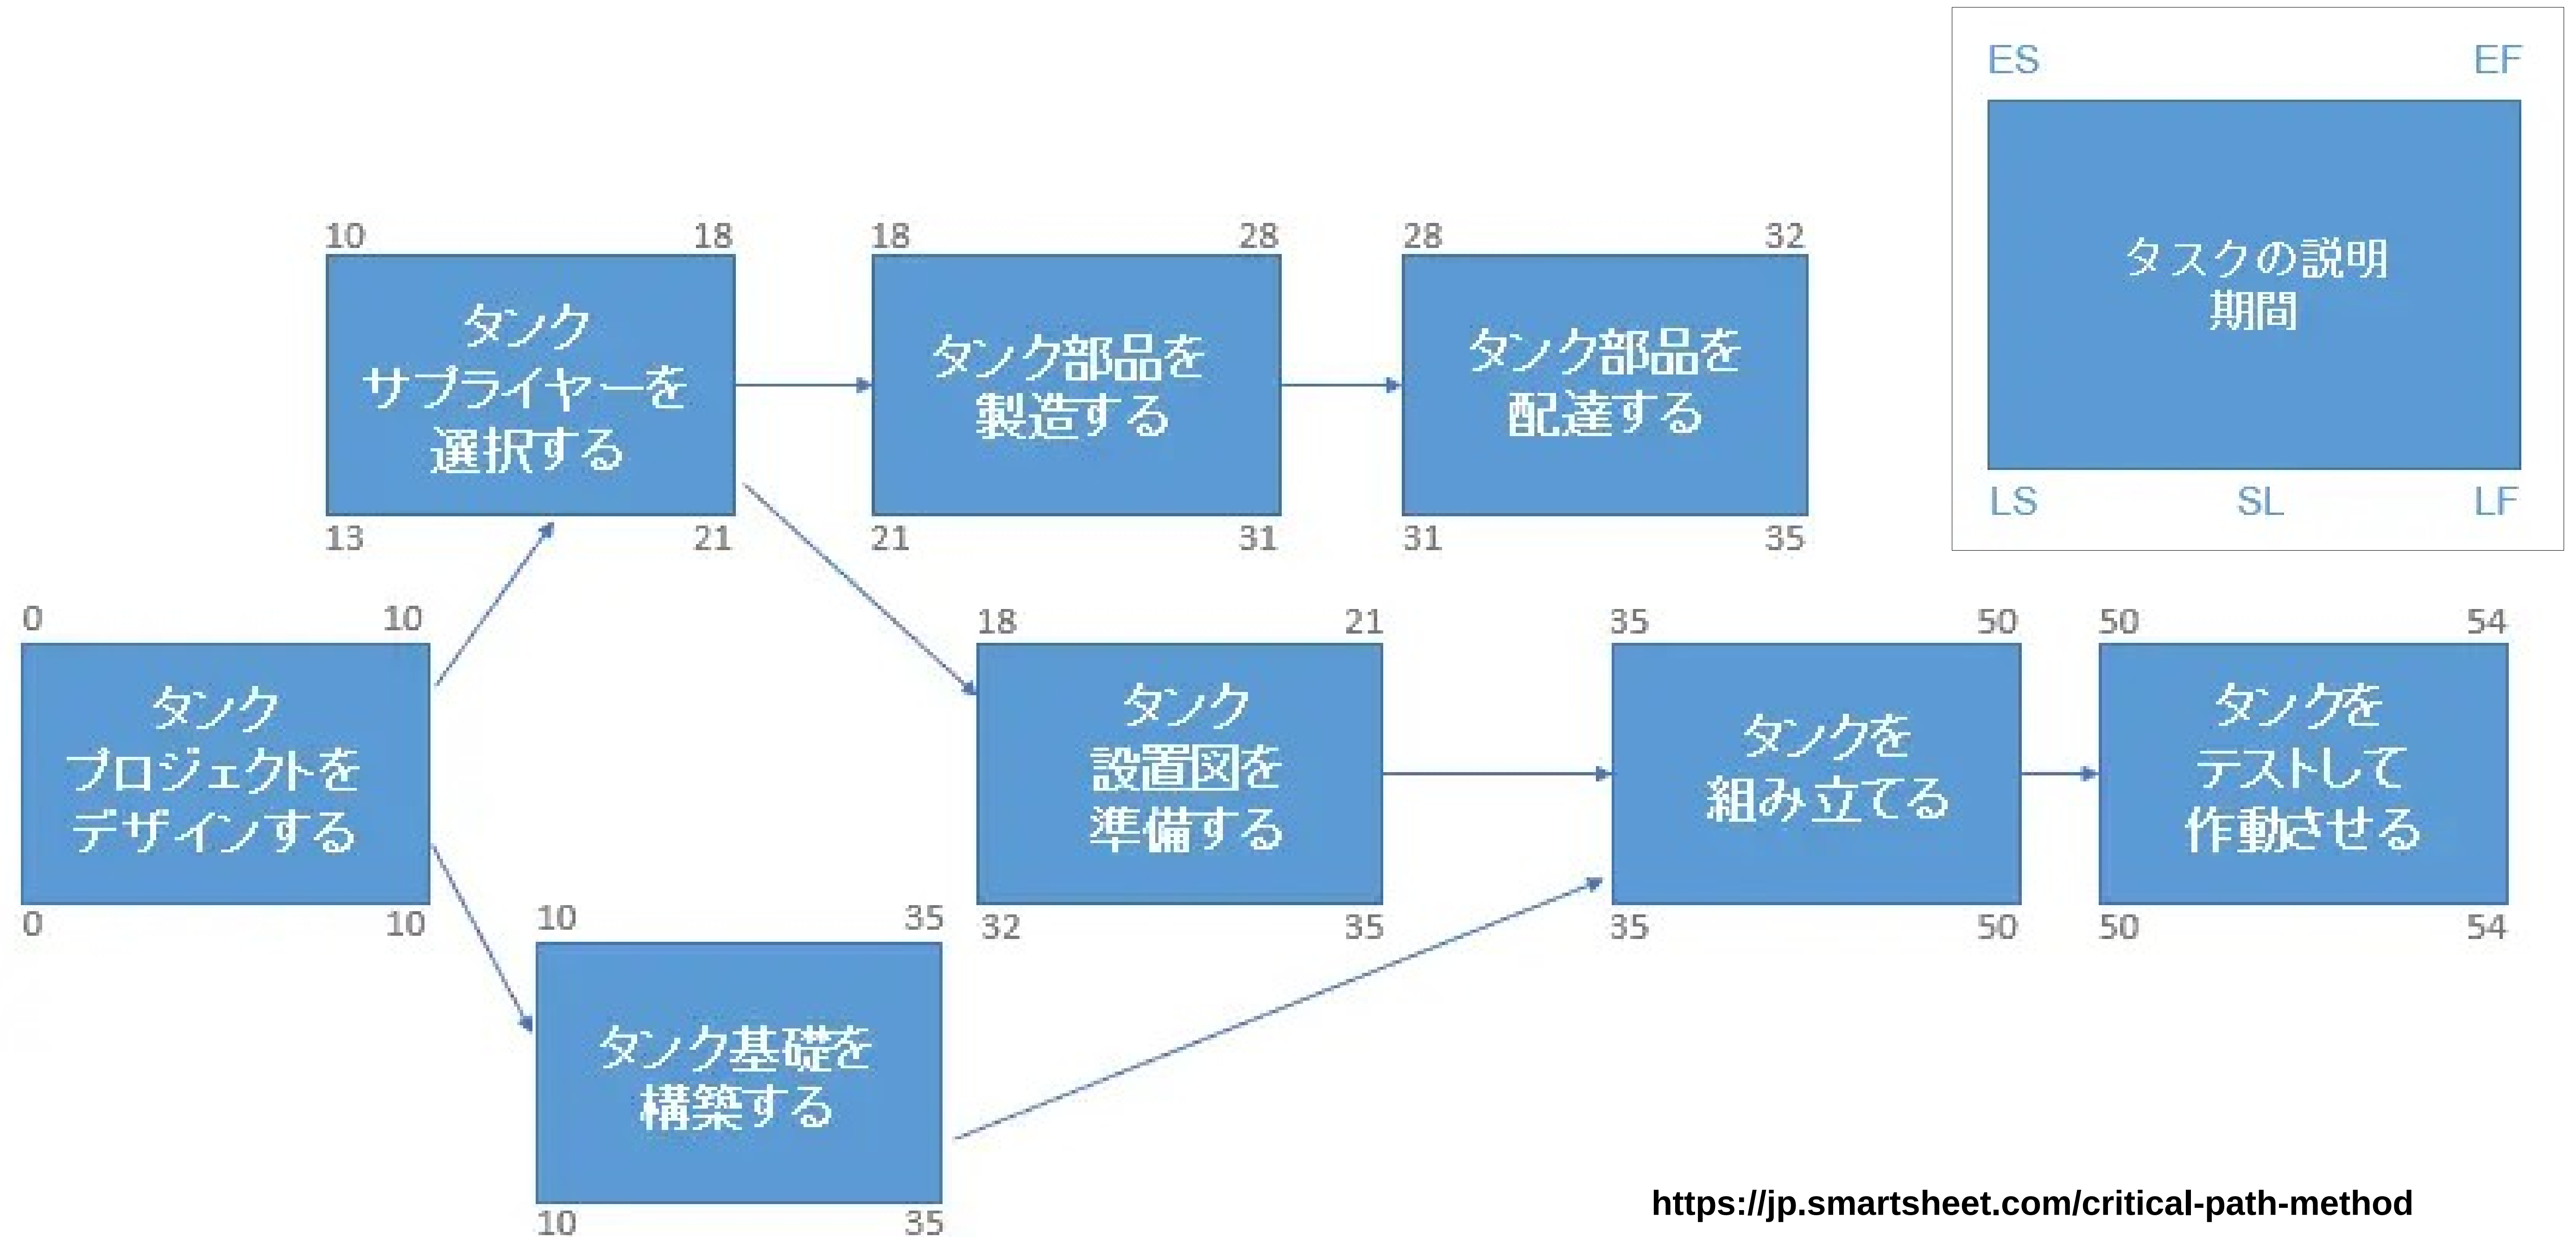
ES EF
タスクの説明
期間
LS SL LF

10 18
タンク
サプライヤーを
選択する
13 21

18 28
タンク部品を
製造する
21 31

28 32
タンク部品を
配達する
31 35

0 10
タンク
プロジェクトを
デザインする
0 10

18 21
タンク
設置図を
準備する
32 35

35 50
タンクを
組み立てる
35 50

50 54
タンクを
テストして
作動させる
50 54

10 35
タンク基礎を
構築する
10 35

https://jp.smartsheet.com/critical-path-method